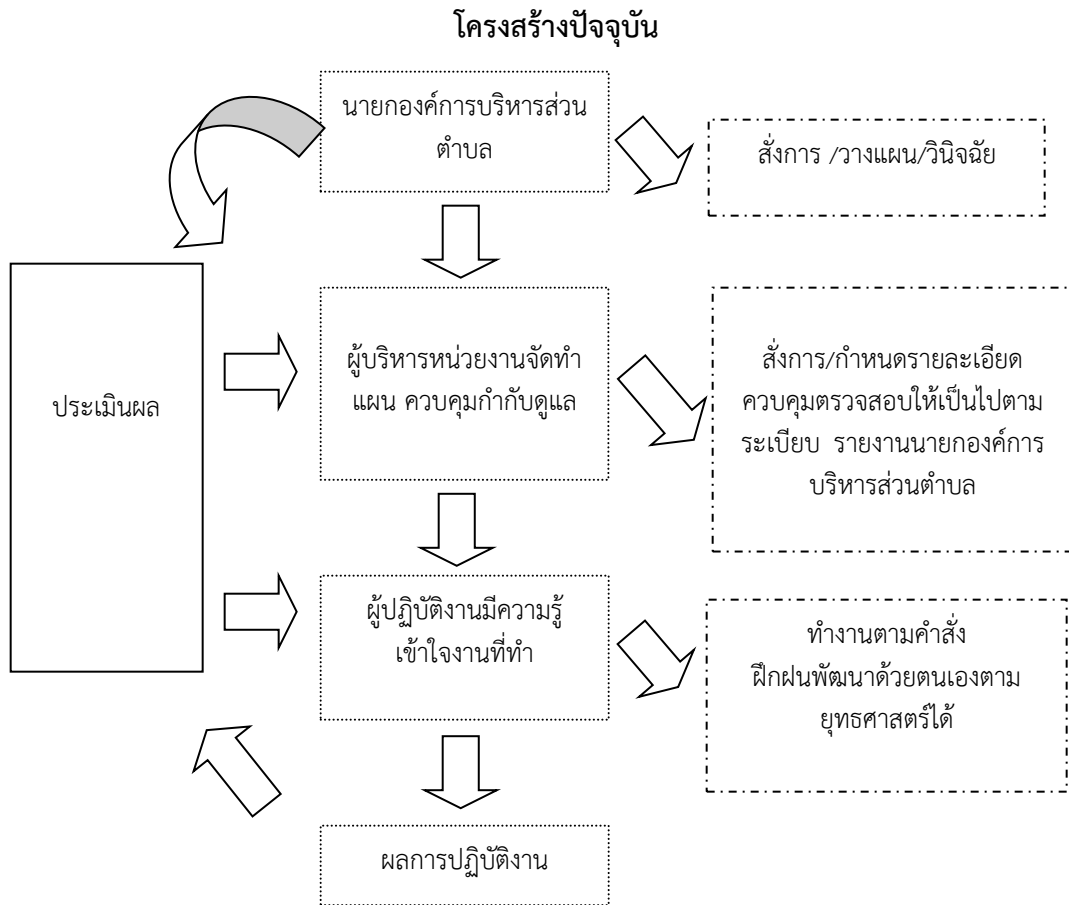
โครงสร้างปัจจุบัน

นายกองค์การบริหารส่วนตำบล

สั่งการ /วางแผน/วินิจฉัย

ประเมินผล

ผู้บริหารหน่วยงานจัดทำแผน ควบคุมกำกับดูแล

สั่งการ/กำหนดรายละเอียด ควบคุมตรวจสอบให้เป็นไปตามระเบียบ รายงานนายกองค์การบริหารส่วนตำบล

ผู้ปฏิบัติงานมีความรู้ เข้าใจงานที่ทำ

ทำงานตามคำสั่ง ฝึกฝนพัฒนาด้วยตนเองตามยุทธศาสตร์ได้

ผลการปฏิบัติงาน